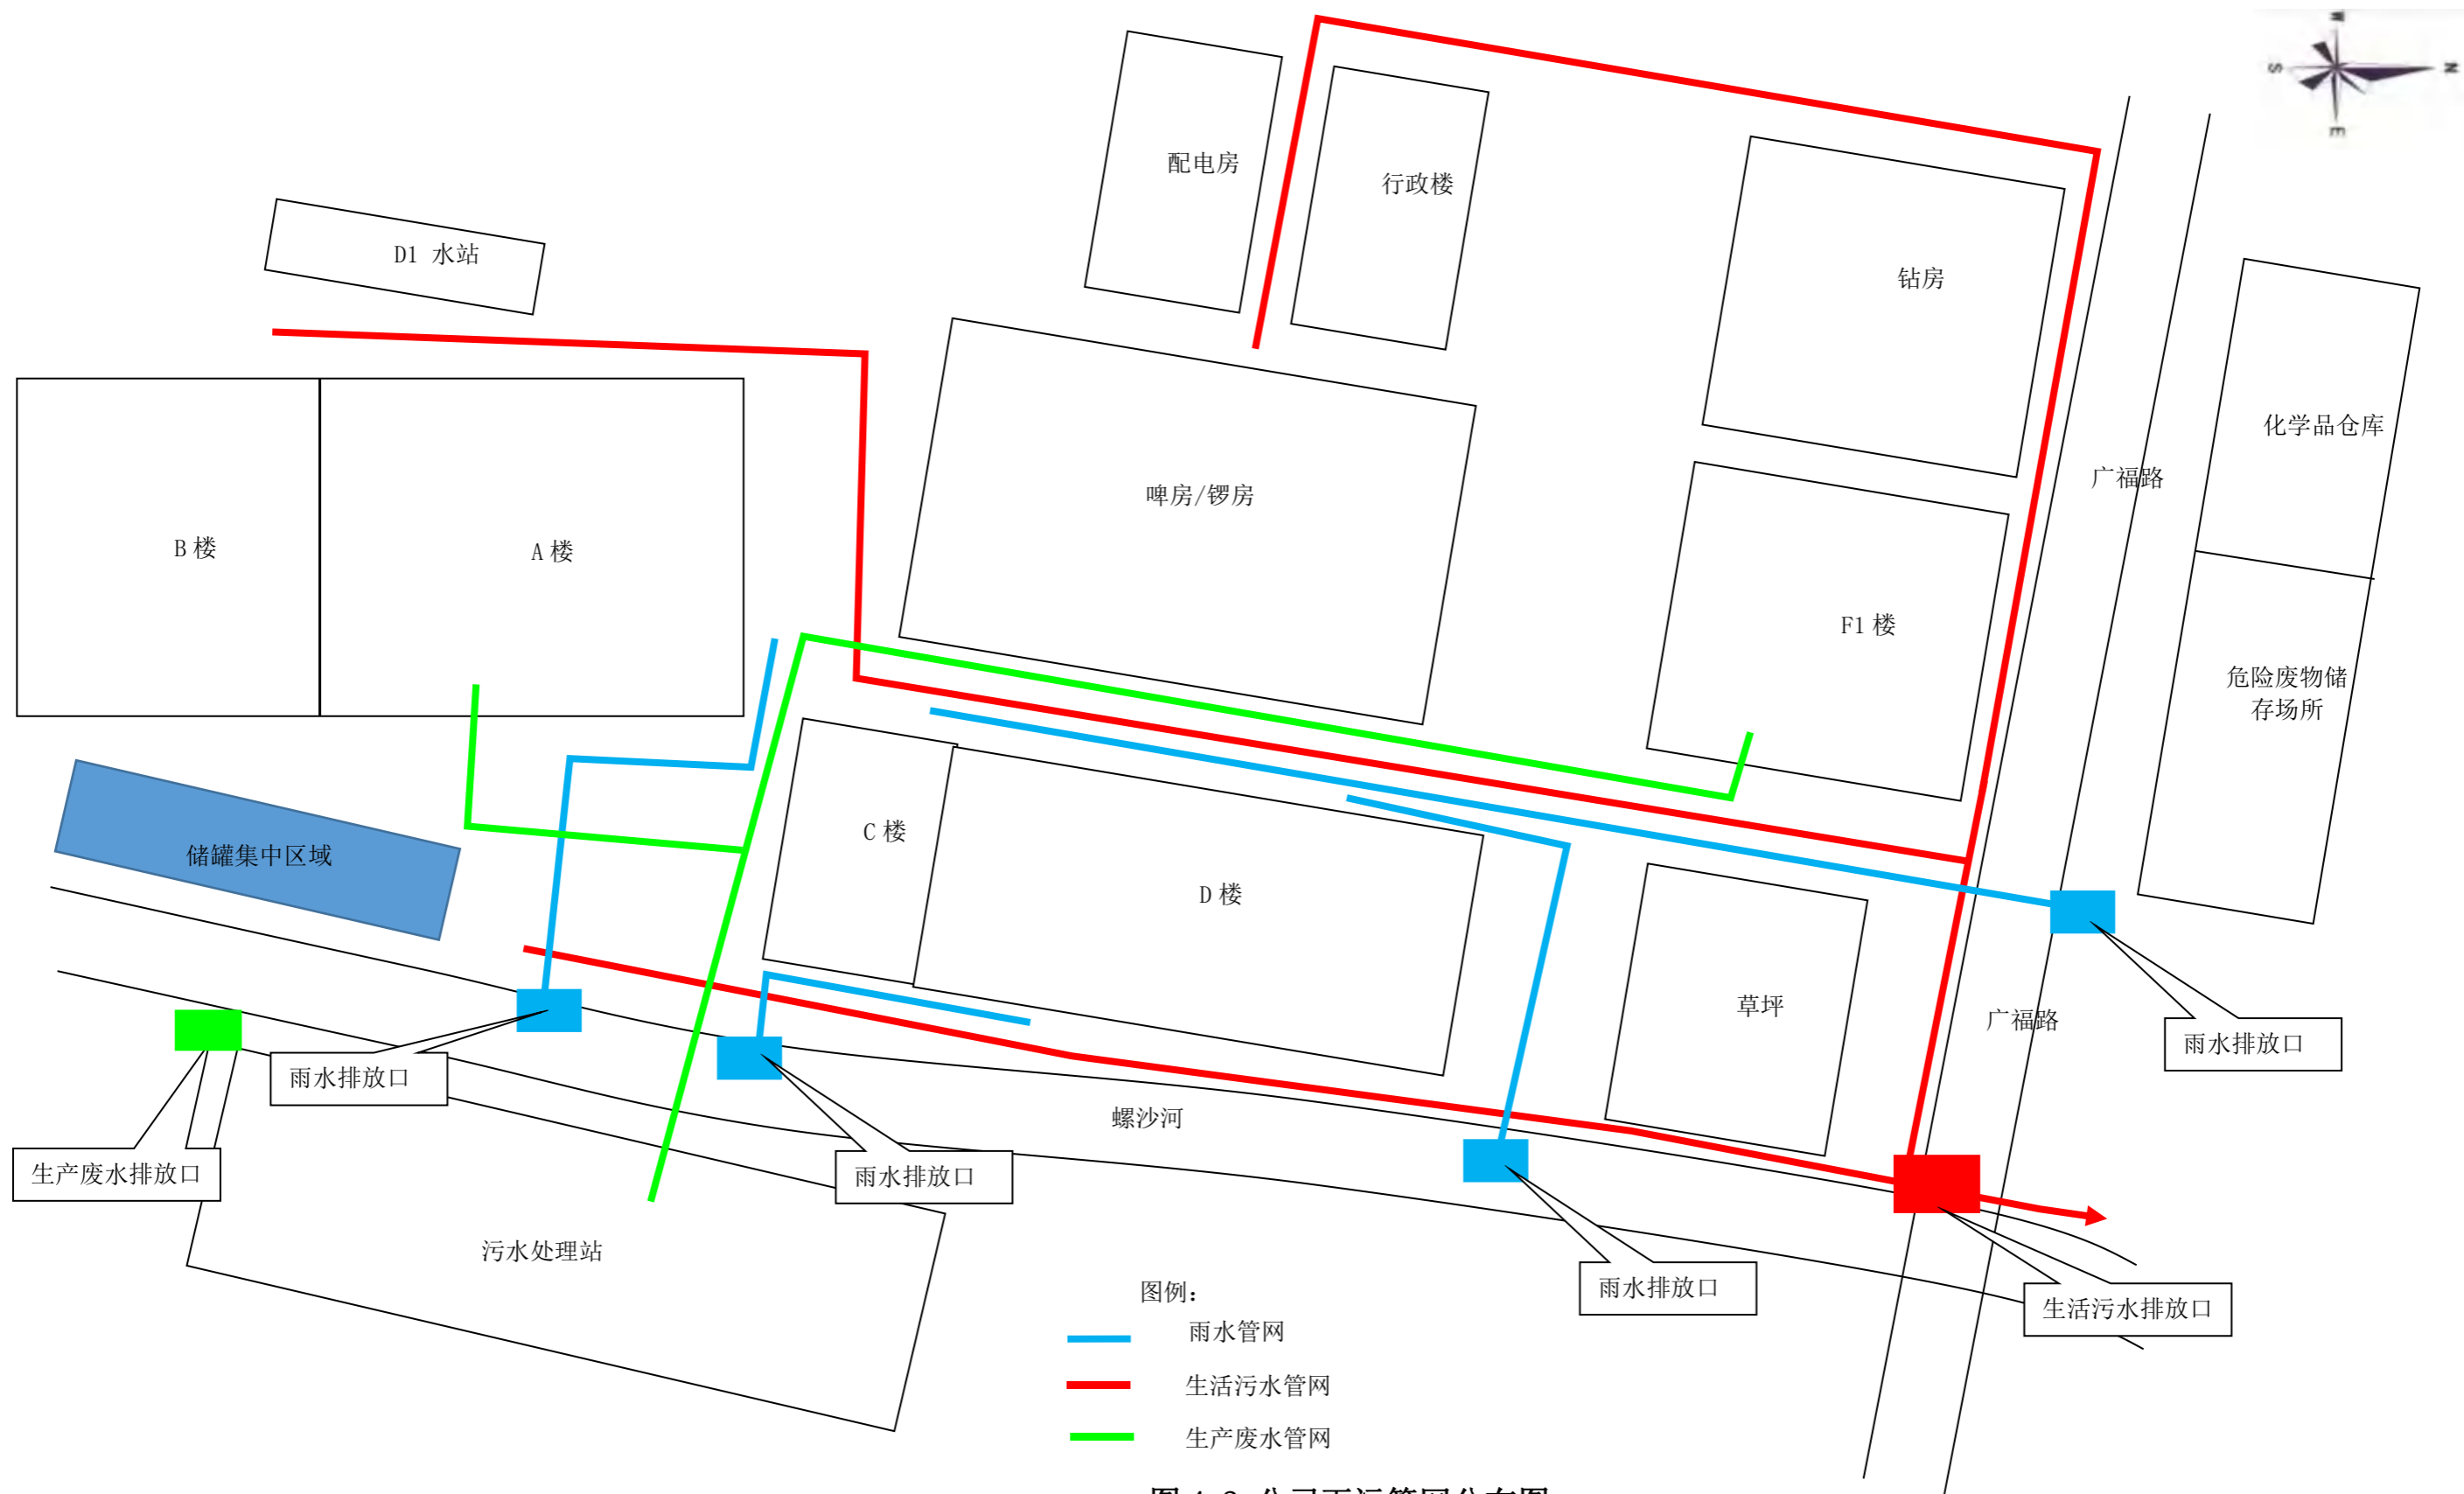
配电房

行政楼

钻房

D1 水站

啤房/锣房

化学品仓库

广福路

B 楼

A 楼

F1 楼

危险废物储存场所

储罐集中区域

C 楼

D 楼

草坪

广福路

雨水排放口

雨水排放口

生产废水排放口

雨水排放口

螺沙河

污水处理站

雨水排放口

生活污水排放口

图例：

雨水管网

生活污水管网

生产废水管网

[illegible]